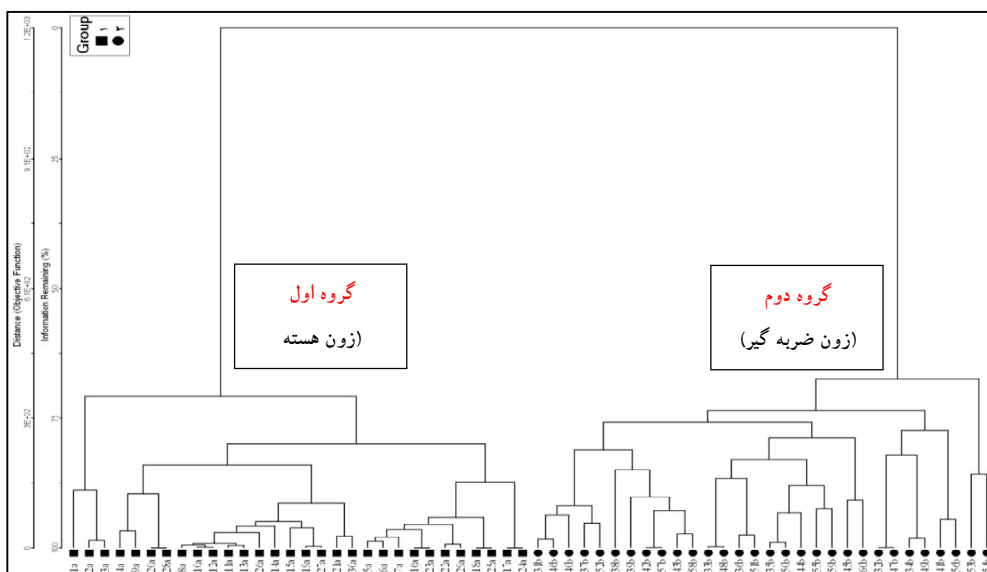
Group
۱
۲

Distance (Objective Function)
1.2E+03
9.1E+02
6.1E+02
3E+02
0

Information Remaining (%)
0
25
50
75
100

گروه اول
(زون هسته)

گروه دوم
(زون ضربه گیر)

1a 2a 3a 4a 9a 20a 28a 8a 10a 12a 11a 13a 26a 14a 15a 27a 21a 30a 5a 6a 7a 16a 23a 29a 22a 18a 25a 17a 24a 31b 46b 40b 37b 52b 38b 39b 42b 57b 43b 58b 33b 48b 36b 51b 35b 50b 44b 55b 56b 45b 60b 32b 47b 34b 49b 41b 54b 53b 59b